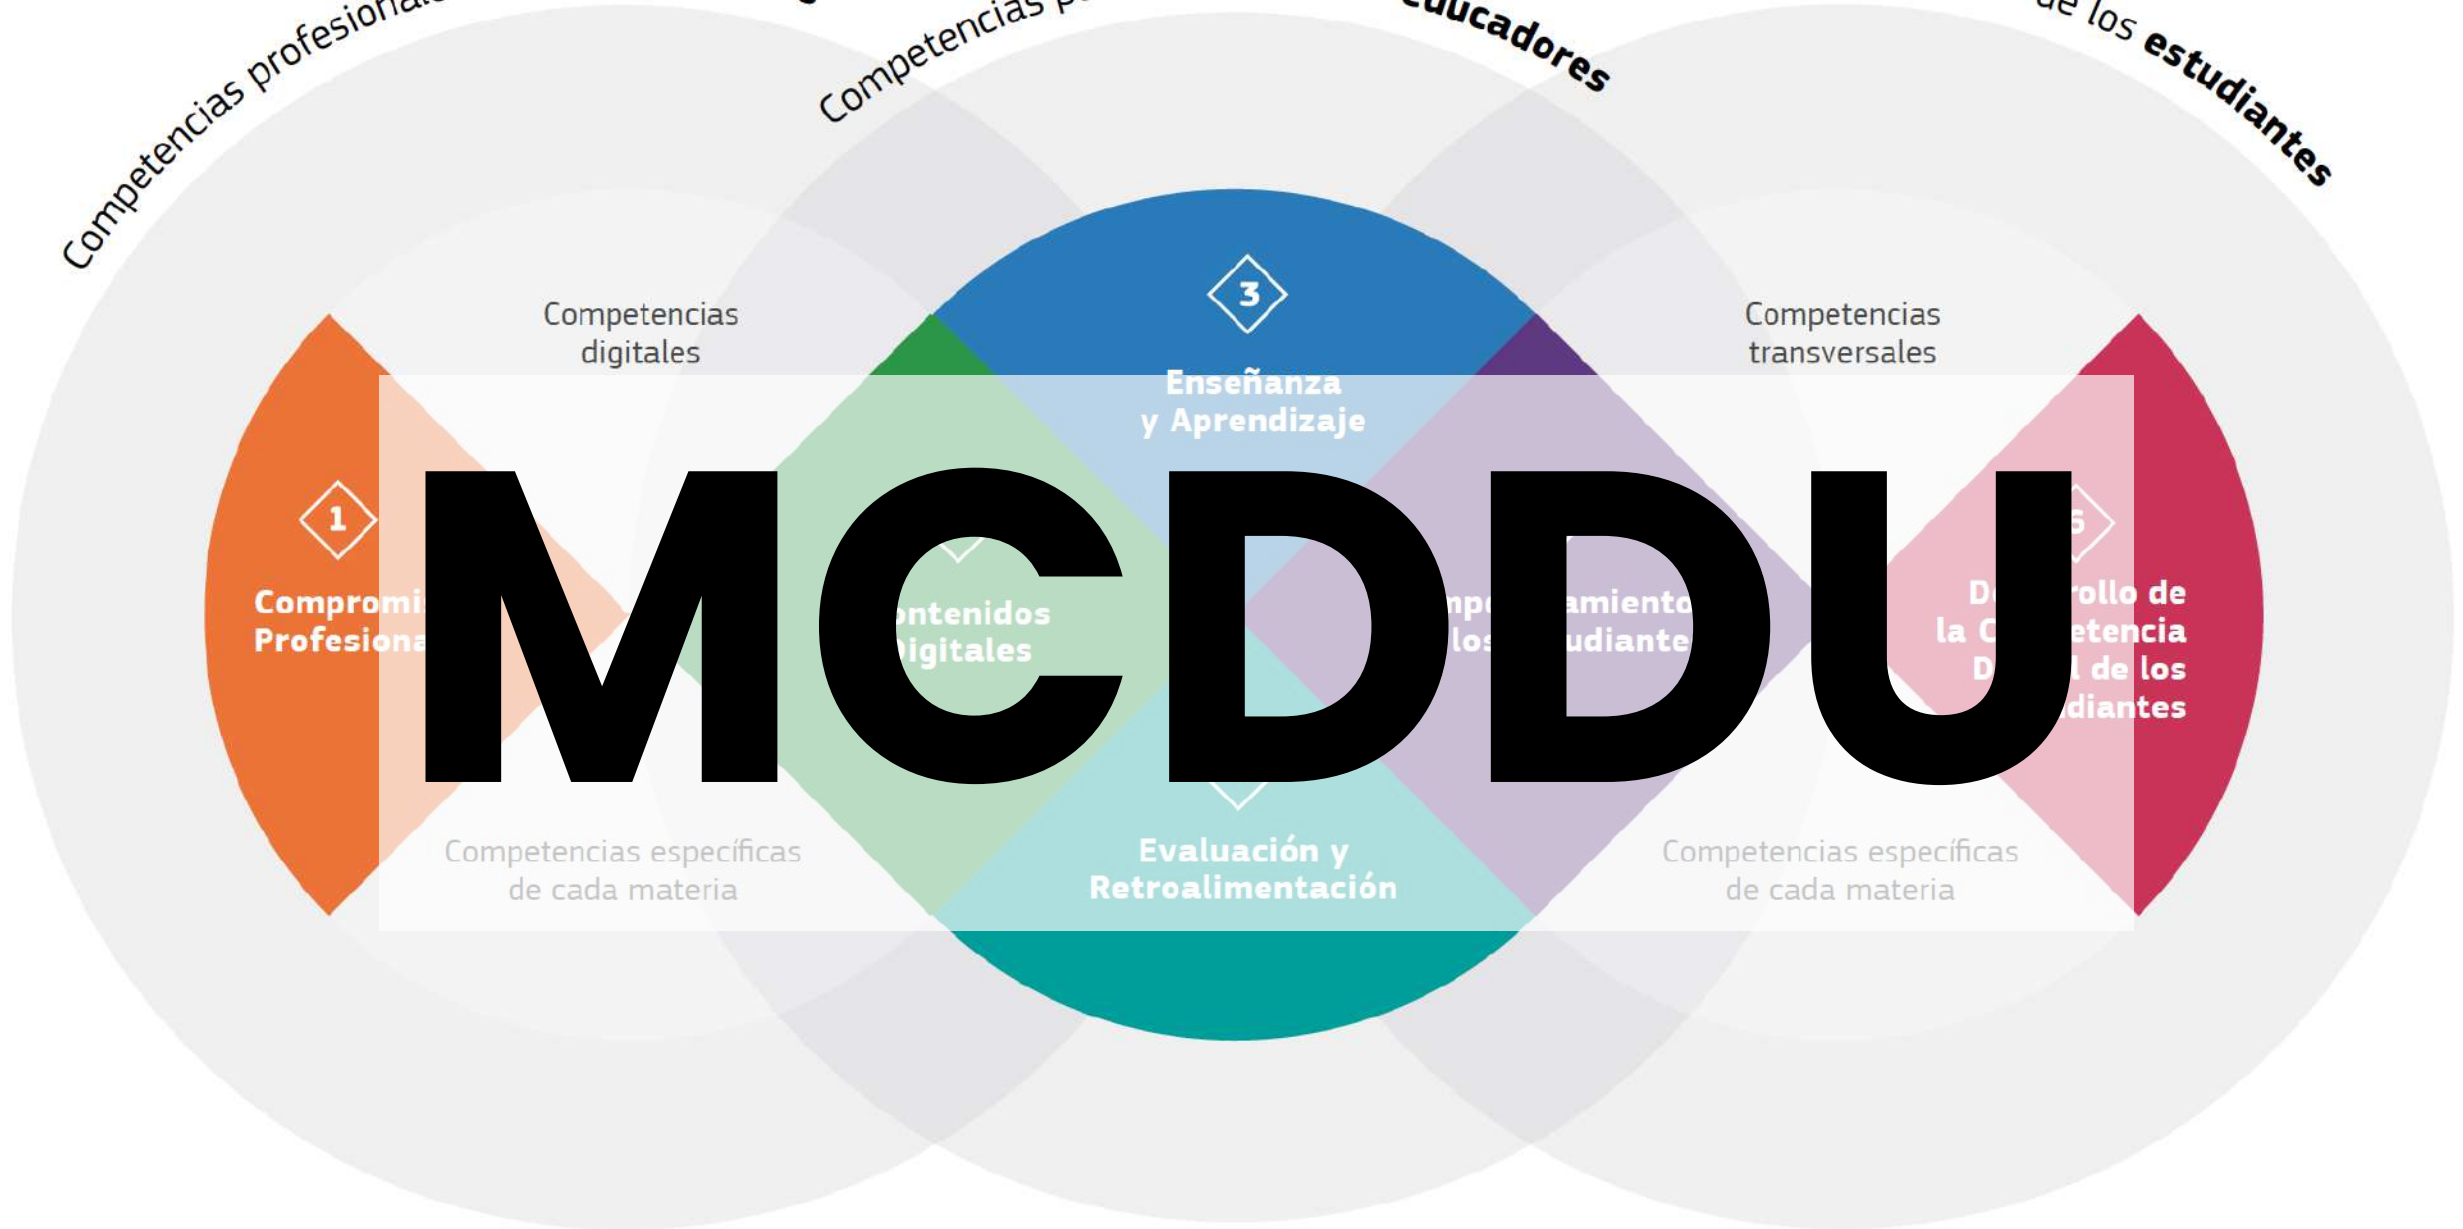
Competencias profesiona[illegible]

Competencias p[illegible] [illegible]ucadores

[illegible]e los estudiantes

Competencias digitales

Competencias transversales

3

Enseñanza y Aprendizaje

MCDDU

1

Compromi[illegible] Profesiona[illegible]

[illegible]ontenidos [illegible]igitales

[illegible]mp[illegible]amiento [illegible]los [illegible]udiante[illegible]

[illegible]6

D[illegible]rollo de la C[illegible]etencia D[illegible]l de los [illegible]diantes

Evaluación y Retroalimentación

Competencias específicas de cada materia

Competencias específicas de cada materia